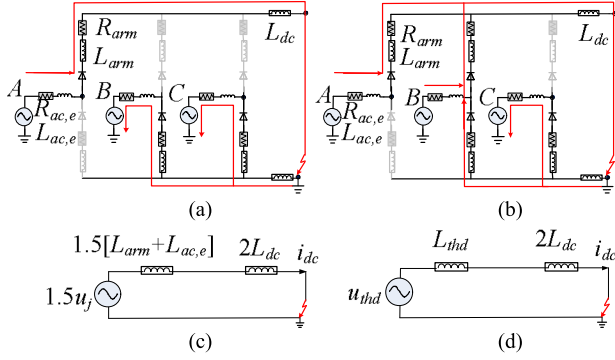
$R_{arm}$
$L_{arm}$
$L_{dc}$
$A$
$R_{ac,e}$
$L_{ac,e}$
$B$
$C$
(a)

$R_{arm}$
$L_{arm}$
$L_{dc}$
$A$
$R_{ac,e}$
$L_{ac,e}$
$B$
$C$
(b)

$1.5[L_{arm}+L_{ac,e}]$
$2L_{dc}$
$i_{dc}$
$1.5u_j$
(c)

$L_{thd}$
$2L_{dc}$
$i_{dc}$
$u_{thd}$
(d)